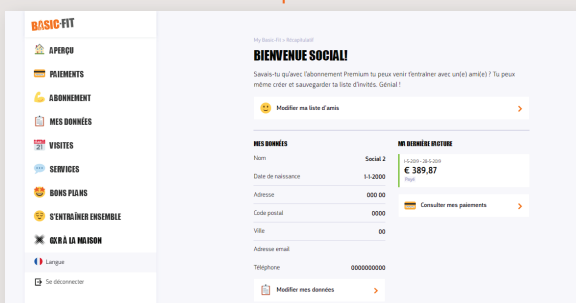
BASIC-FIT

APERÇU
PAIEMENTS
ABONNEMENT
MES DONNÉES
VISITES
SERVICES
BONS PLANS
S'ENTRAÎNER ENSEMBLE
GXR À LA MAISON
Langue
Se déconnecter

My Basic-Fit > Récapitulatif

BIENVENUE SOCIAL!

Savais-tu qu'avec l'abonnement Premium tu peux venir t'entraîner avec un(e) ami(e) ? Tu peux même créer et sauvegarder ta liste d'invités. Génial !

Modifier ma liste d'amis

MES DONNÉES

| | |
|---|---|
| Nom | Social 2 |
| Date de naissance | 1-1-2000 |
| Adresse | 000 00 |
| Code postal | 0000 |
| Ville | 00 |
| Adresse email | |
| Téléphone | 0000000000 |

Modifier mes données

MA DERNIÈRE FACTURE

1-5-2019 - 28-5-2019
€ 389,87
Payé

Consulter mes paiements